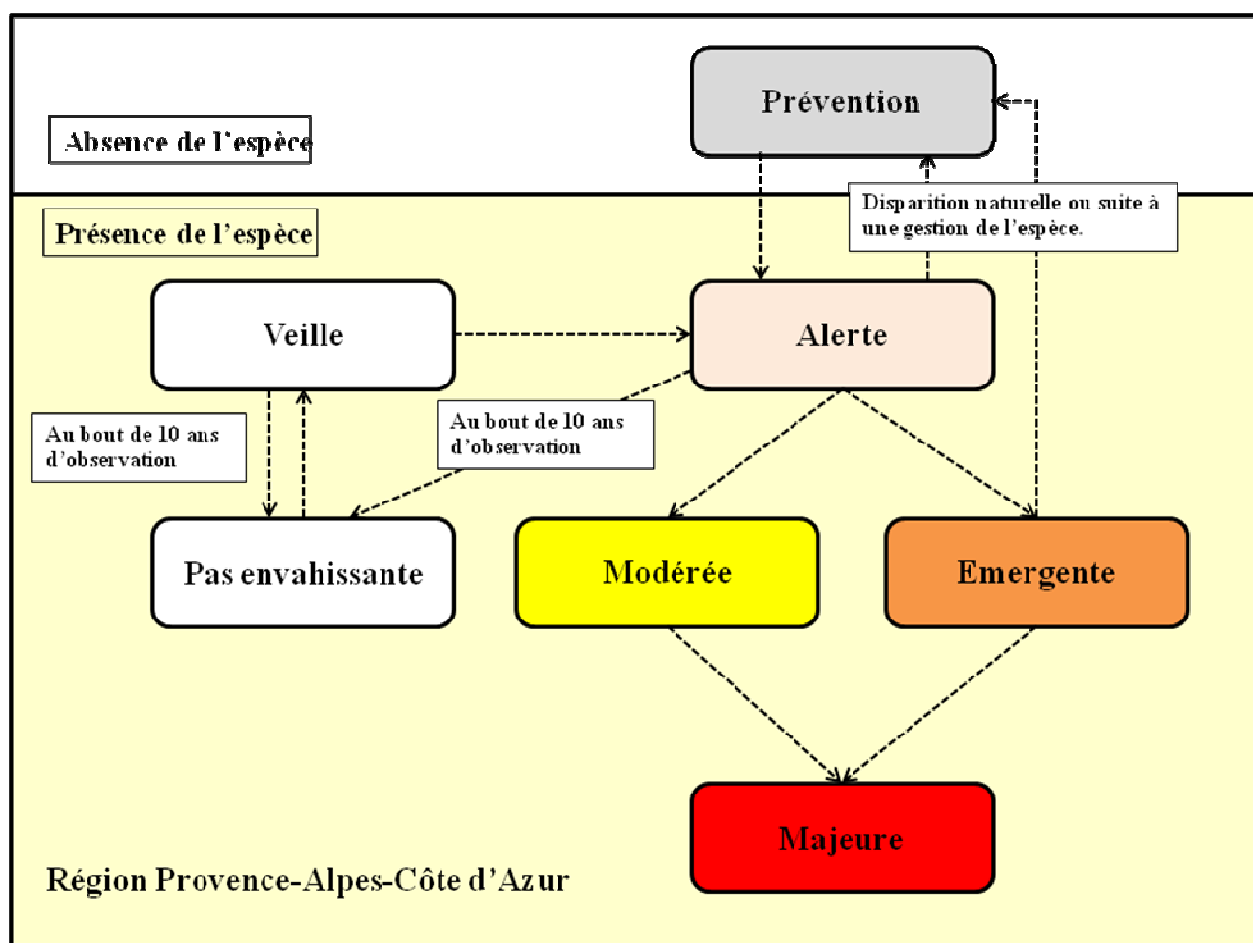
Prévention

Absence de l'espèce

Disparition naturelle ou suite à une gestion de l'espèce.

Présence de l'espèce

Veille

Alerte

Au bout de 10 ans d'observation

Au bout de 10 ans d'observation

Pas envahissante

Modérée

Emergente

Majeure

Région Provence-Alpes-Côte d'Azur